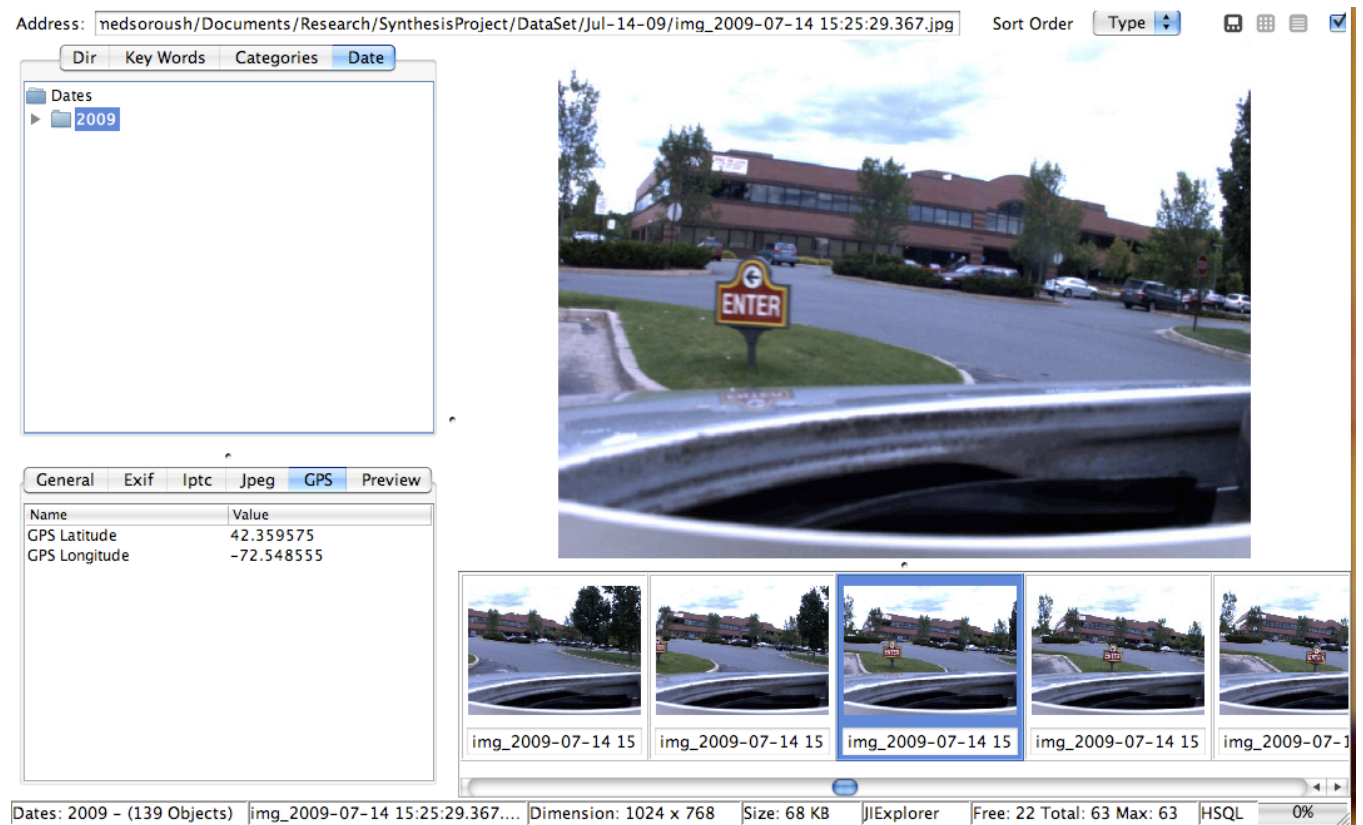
Address: nedsoroush/Documents/Research/SynthesisProject/DataSet/Jul-14-09/img_2009-07-14 15:25:29.367.jpg Sort Order Type

Dir | Key Words | Categories | Date

Dates
2009

ENTER

General | Exif | Iptc | Jpeg | GPS | Preview

| Name | Value |
|---|---|
| GPS Latitude | 42.359575 |
| GPS Longitude | -72.548555 |

img_2009-07-14 15
img_2009-07-14 15
img_2009-07-14 15
img_2009-07-14 15
img_2009-07-1

Dates: 2009 - (139 Objects) | img_2009-07-14 15:25:29.367.... | Dimension: 1024 x 768 | Size: 68 KB | JIExplorer | Free: 22 Total: 63 Max: 63 | HSQL | 0%